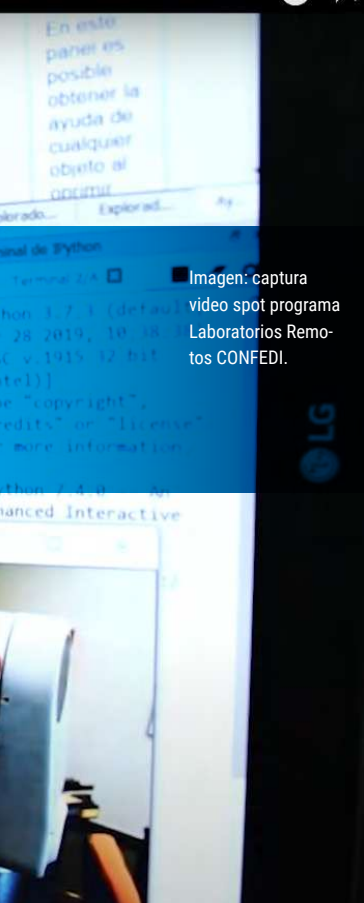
En este panel es posible obtener la ayuda de cualquier objeto al oprimir

plorado... Explorad... Ay

inal de IPython

Terminal 1/A

thon 3.7.3 (defaul
28 2019, 10:38
C v.1915 32 bit
tel)]
e "copyright",
redits" or "license"
more information.

ython 7.4.0 -- An
hanced Interactive

Imagen: captura video spot programa Laboratorios Remotos CONFEDI.

LG